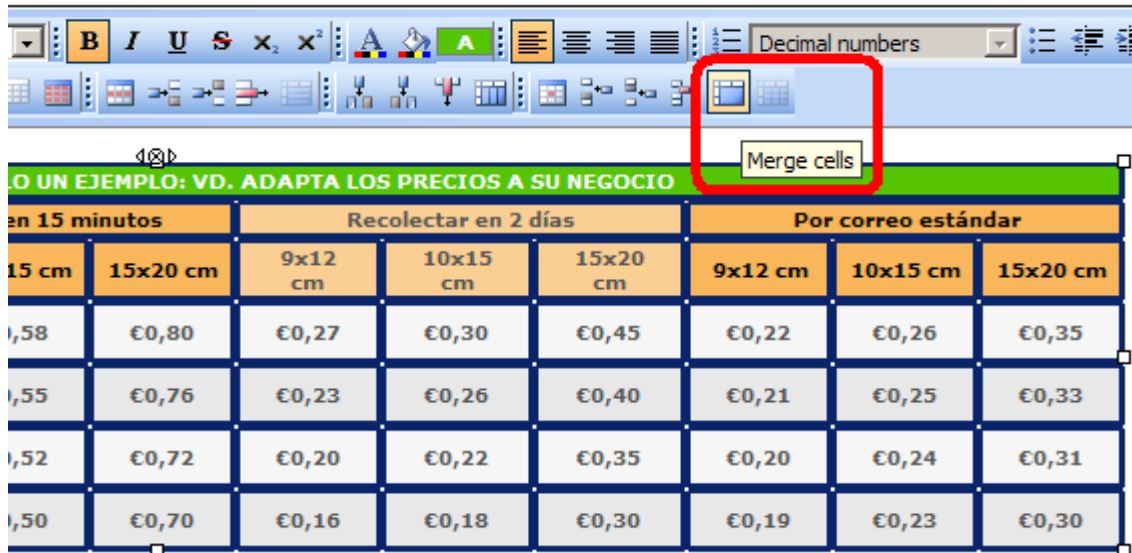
B I U S x₂ x² A A Decimal numbers

Merge cells

LO UN EJEMPLO: VD. ADAPTA LOS PRECIOS A SU NEGOCIO

| en 15 minutos | | Recolectar en 2 días | | | Por correo estándar | | |
|---|---|---|---|---|---|---|---|
| 15 cm | 15x20 cm | 9x12 cm | 10x15 cm | 15x20 cm | 9x12 cm | 10x15 cm | 15x20 cm |
| ,58 | €0,80 | €0,27 | €0,30 | €0,45 | €0,22 | €0,26 | €0,35 |
| ,55 | €0,76 | €0,23 | €0,26 | €0,40 | €0,21 | €0,25 | €0,33 |
| ,52 | €0,72 | €0,20 | €0,22 | €0,35 | €0,20 | €0,24 | €0,31 |
| ,50 | €0,70 | €0,16 | €0,18 | €0,30 | €0,19 | €0,23 | €0,30 |